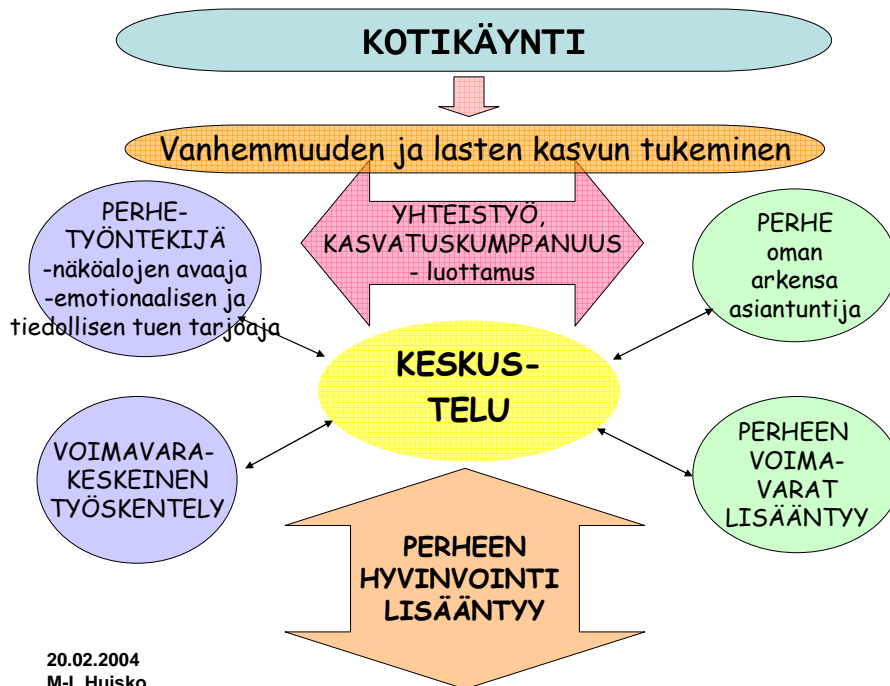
KOTIKÄYNTI

Vanhemmuuden ja lasten kasvun tukeminen

YHTEISTYÖ, KASVATUSKUMPPANUUS - luottamus

PERHE-TYÖNTEKIJÄ -näköalojen avaaja -emotionaalisen ja tiedollisen tuen tarjoaja

PERHE oman arkensa asiantuntija

KESKUS-TELU

VOIMAVARA-KESKEINEN TYÖSKENTELY

PERHEEN VOIMA-VARAT LISÄÄNTYY

PERHEEN HYVINVOINTI LISÄÄNTYY

20.02.2004
M-L Huisko